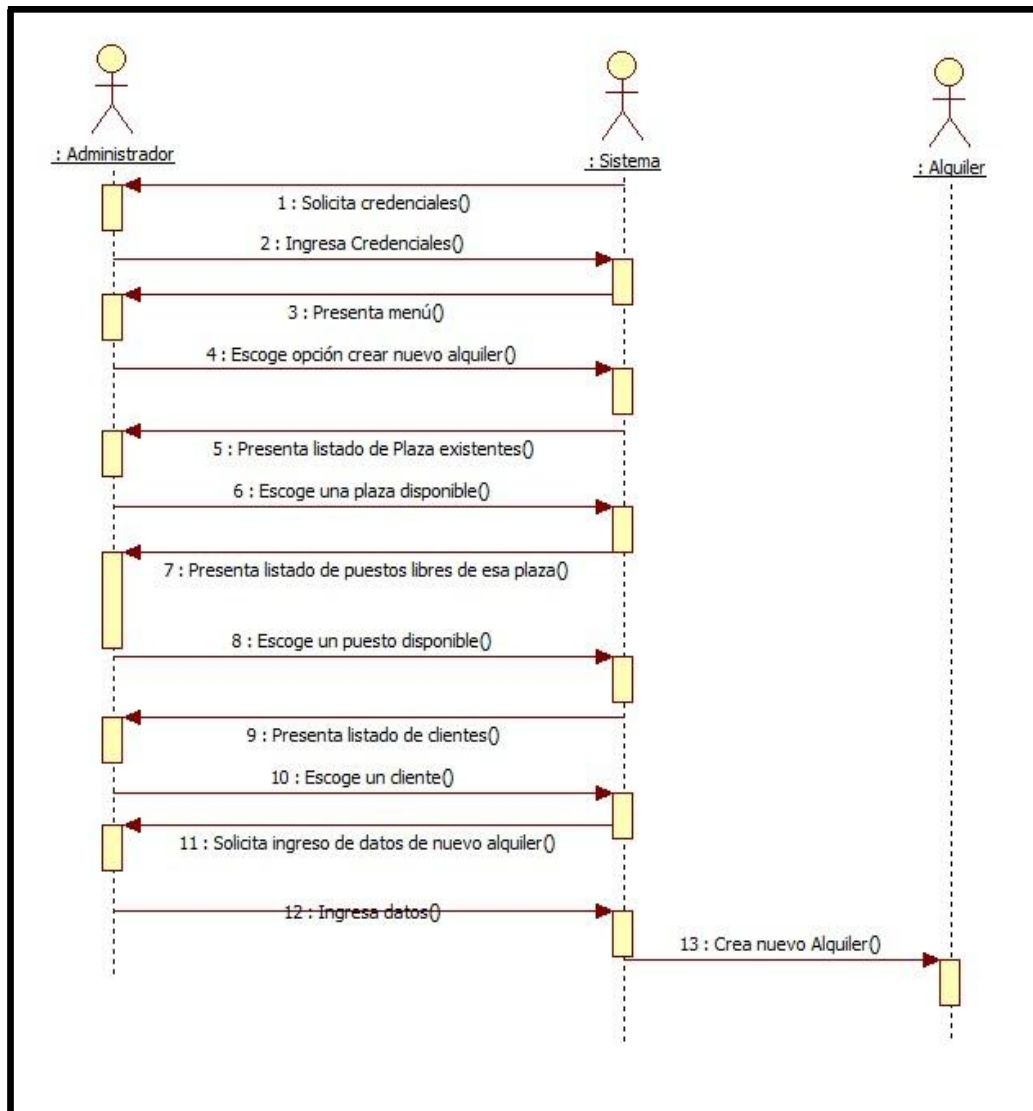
: Administrador

: Sistema

: Alquiler

1 : Solicita credenciales()

2 : Ingresa Credenciales()

3 : Presenta menú()

4 : Escoge opción crear nuevo alquiler()

5 : Presenta listado de Plaza existentes()

6 : Escoge una plaza disponible()

7 : Presenta listado de puestos libres de esa plaza()

8 : Escoge un puesto disponible()

9 : Presenta listado de clientes()

10 : Escoge un cliente()

11 : Solicita ingreso de datos de nuevo alquiler()

12 : Ingresa datos()

13 : Crea nuevo Alquiler()